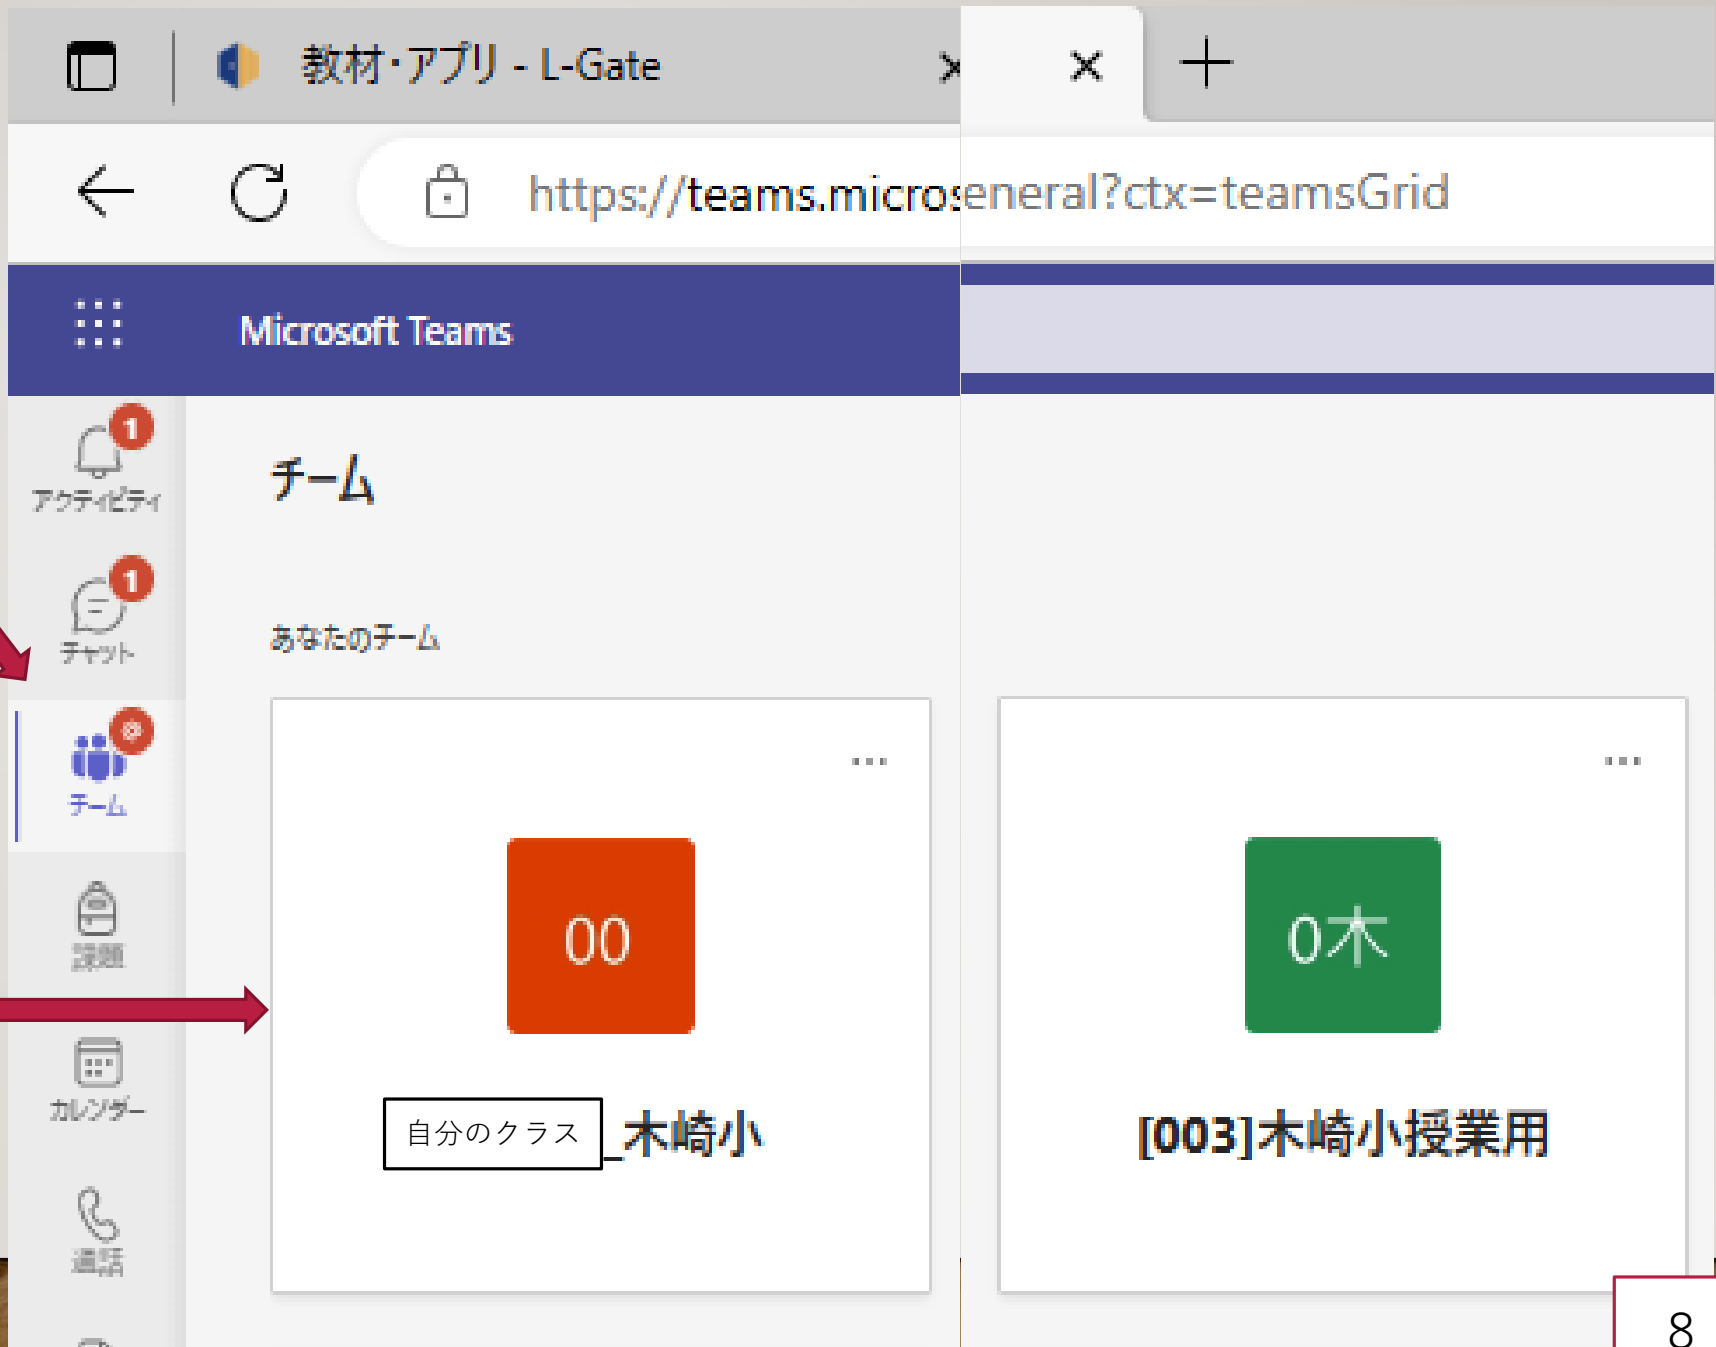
教材・アプリ - L-Gate ×

×

+

https://teams.microseneral?ctx=teamsGrid

Microsoft Teams

1
アクティビティ

1
チャット

チーム

課題

カレンダー

通話

チーム

あなたのチーム

...

00

自分のクラス _木崎小

...

0木

[003]木崎小授業用

8